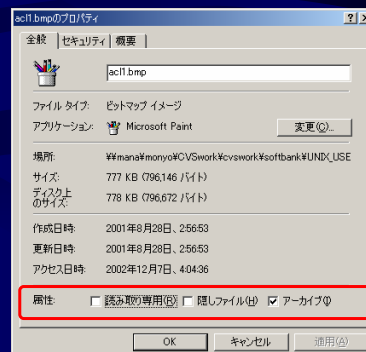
acl1.bmpのプロパティ

? X

全般 | セキュリティ | 概要

acl1.bmp

ファイル タイプ: ビットマップ イメージ

アプリケーション: Microsoft Paint

変更(C)...

場所: ¥¥mana¥monyo¥CVSwork¥cvswork¥softbank¥UNIX_USE

サイズ: 777 KB (796,146 バイト)

ディスク上のサイズ: 778 KB (796,672 バイト)

作成日時: 2001年8月28日、2:56:53

更新日時: 2001年8月28日、2:56:53

アクセス日時: 2002年12月7日、4:04:36

属性: 読み取り専用(R) 隠しファイル(H) アーカイブ(I)

OK キャンセル 適用(A)